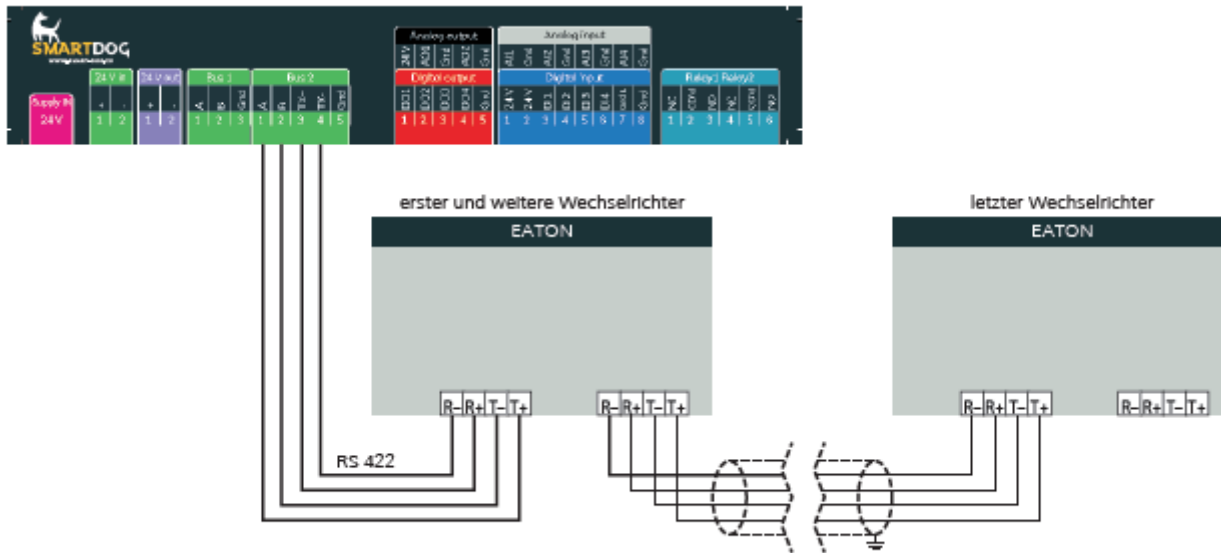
SMARTDOG

Supply IN
24 V

24 V in
+ -
1 2

24 V out
+ -
1 2

Bus 1
A B Gnd
1 2 3

Bus 2
A B TX+ TX- Gnd
1 2 3 4 5

Analog output
24 V AO1 Gnd AO2 Gnd

Digital output
DO1 DO2 DO3 DO4 Gnd
1 2 3 4 5

Analog input
AI1 Gnd AI2 Gnd AI3 Gnd AI4 Gnd

Digital input
24 V 24 V DI1 DI2 DI3 DI4 Gnd Gnd
1 2 3 4 5 6 7 8

Relay1 Relay2
NC COM NO NC COM NO
1 2 3 4 5 6

erster und weitere Wechselrichter
EATON
R– R+ T– T+
R– R+ T– T+

letzter Wechselrichter
EATON
R– R+ T– T+
R– R+ T– T+

RS 422